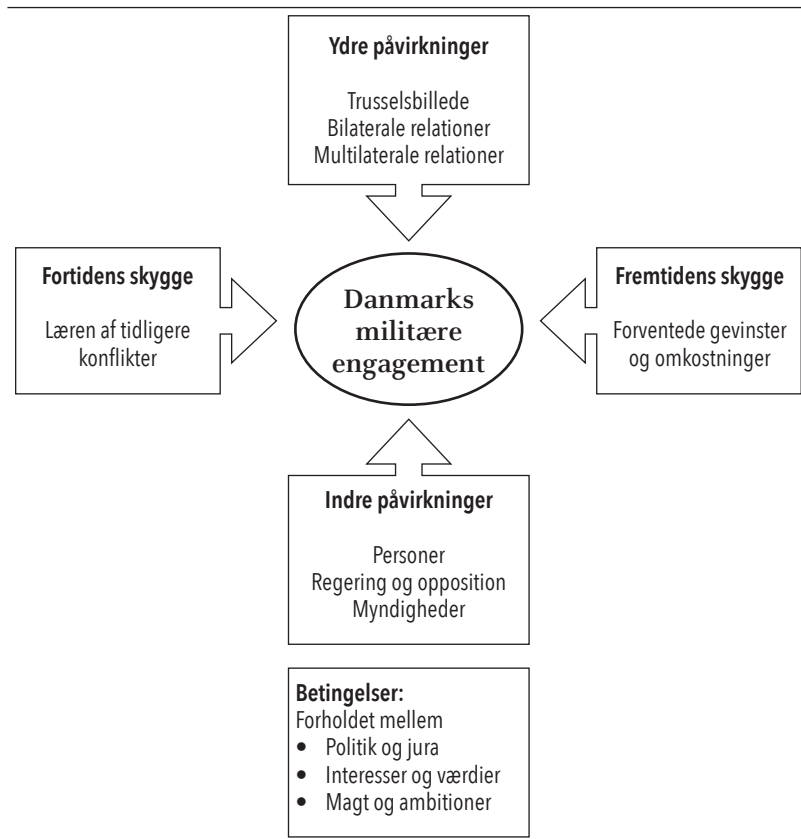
Ydre påvirkninger

Trusselsbillede
Bilaterale relationer
Multilaterale relationer

Fortidens skygge

Læren af tidligere konflikter

Danmarks militære engagement

Fremtidens skygge

Forventede gevinster og omkostninger

Indre påvirkninger

Personer
Regering og opposition
Myndigheder

Betingelser:
Forholdet mellem
• Politik og jura
• Interesser og værdier
• Magt og ambitioner